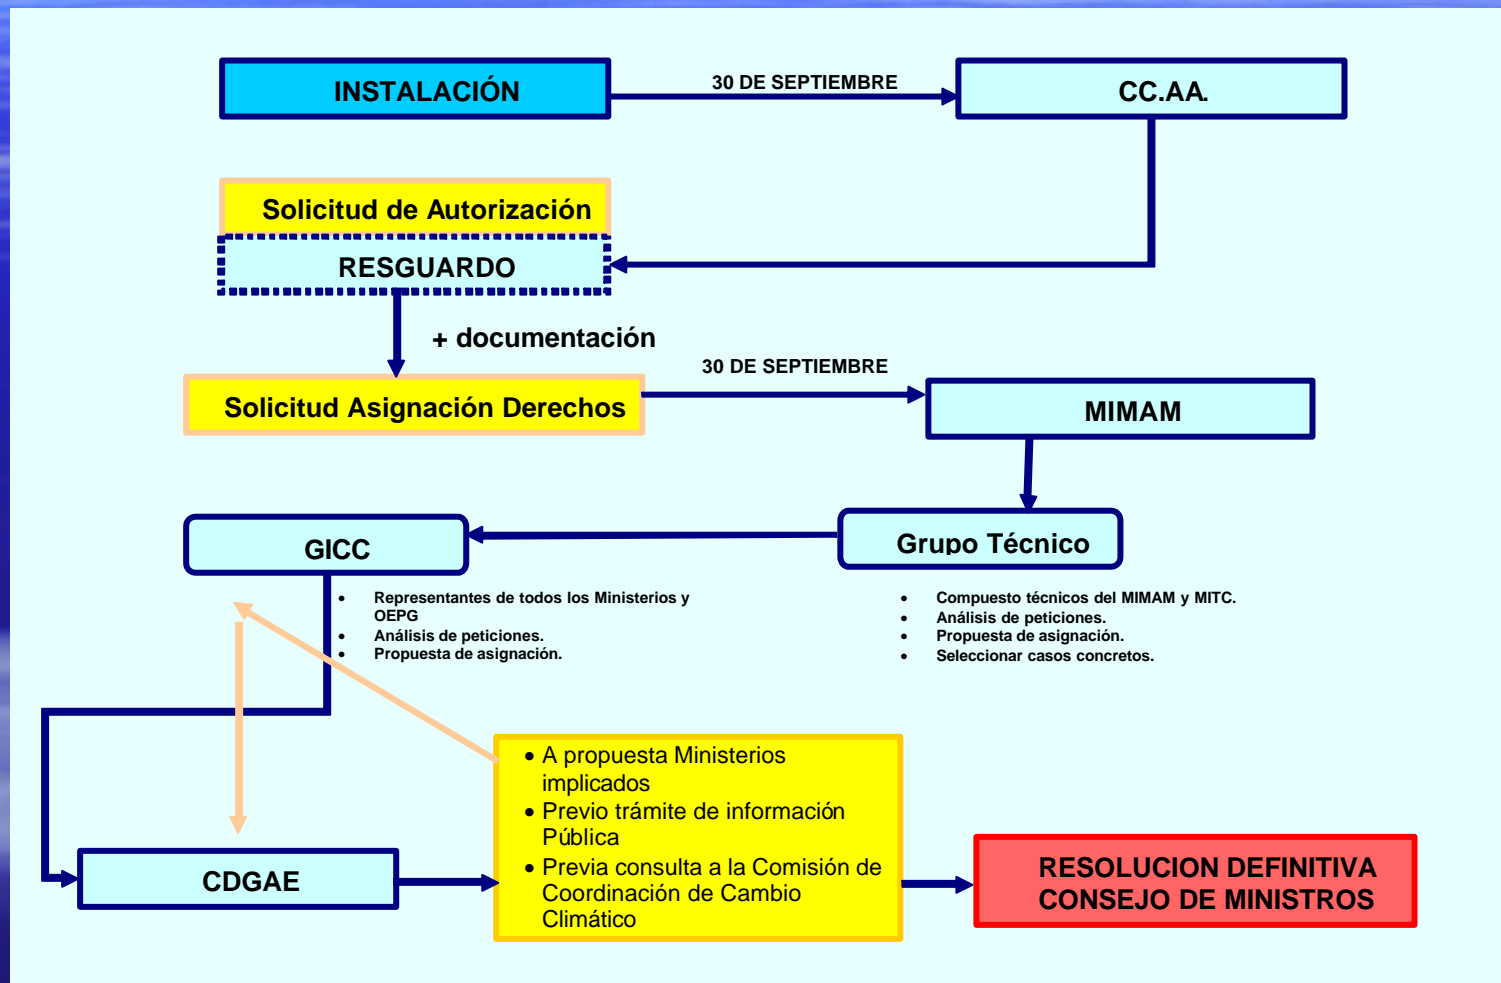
INSTALACIÓN

30 DE SEPTIEMBRE

CC.AA.

Solicitud de Autorización

RESGUARDO

+ documentación

Solicitud Asignación Derechos

30 DE SEPTIEMBRE

MIMAM

GICC

Grupo Técnico

- Representantes de todos los Ministerios y OEPG
- Análisis de peticiones.
- Propuesta de asignación.

- Compuesto técnicos del MIMAM y MITC.
- Análisis de peticiones.
- Propuesta de asignación.
- Seleccionar casos concretos.

- A propuesta Ministerios implicados
- Previo trámite de información Pública
- Previa consulta a la Comisión de Coordinación de Cambio Climático

CDGAE

RESOLUCION DEFINITIVA
CONSEJO DE MINISTROS